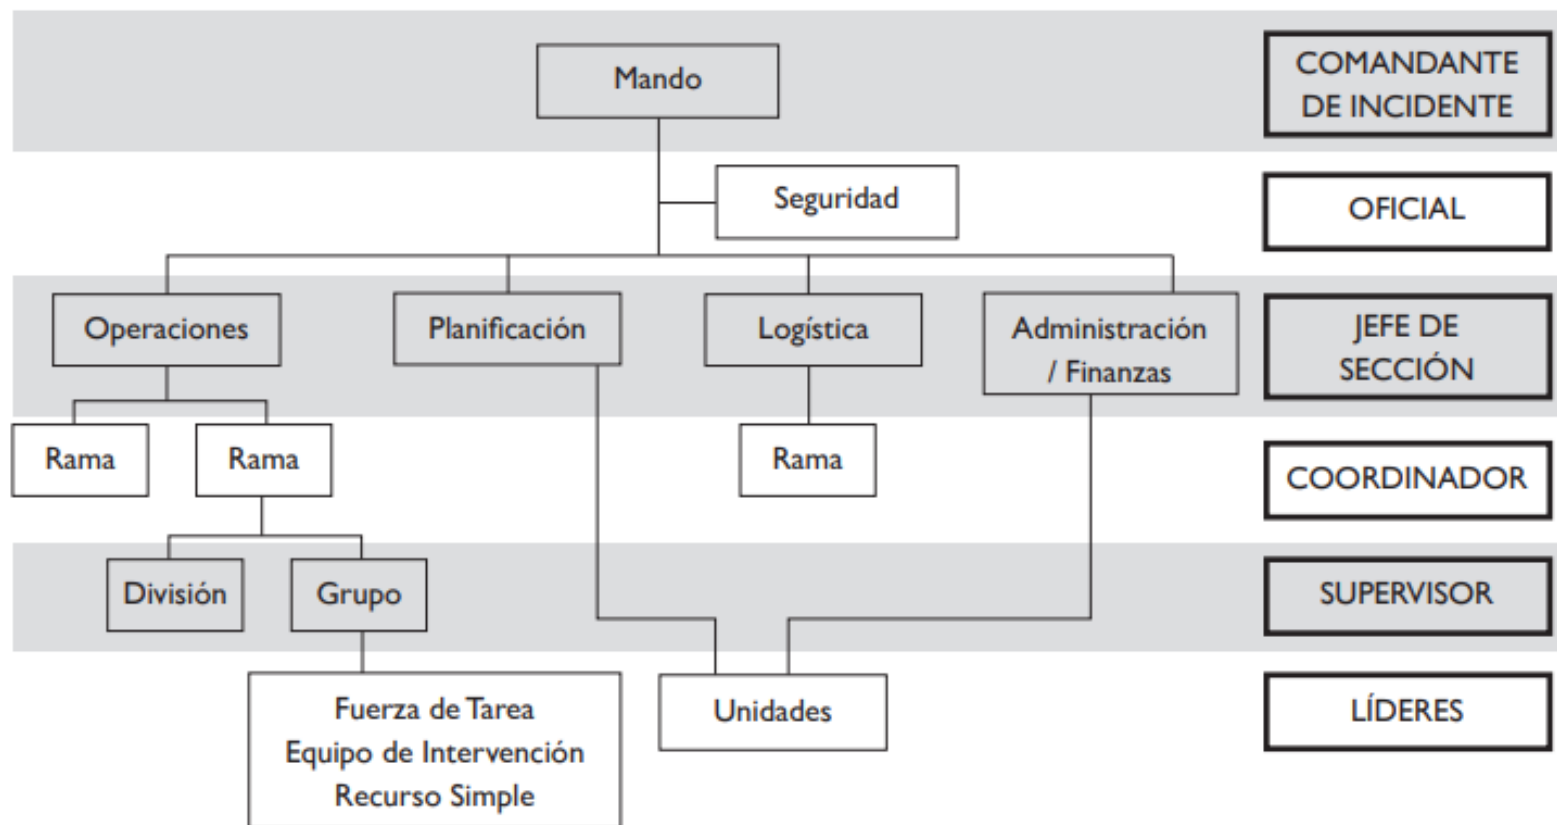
Mando

COMANDANTE DE INCIDENTE

Seguridad

OFICIAL

Operaciones

Planificación

Logística

Administración / Finanzas

JEFE DE SECCIÓN

Rama

Rama

Rama

COORDINADOR

División

Grupo

SUPERVISOR

Fuerza de Tarea
Equipo de Intervención
Recurso Simple

Unidades

LÍDERES